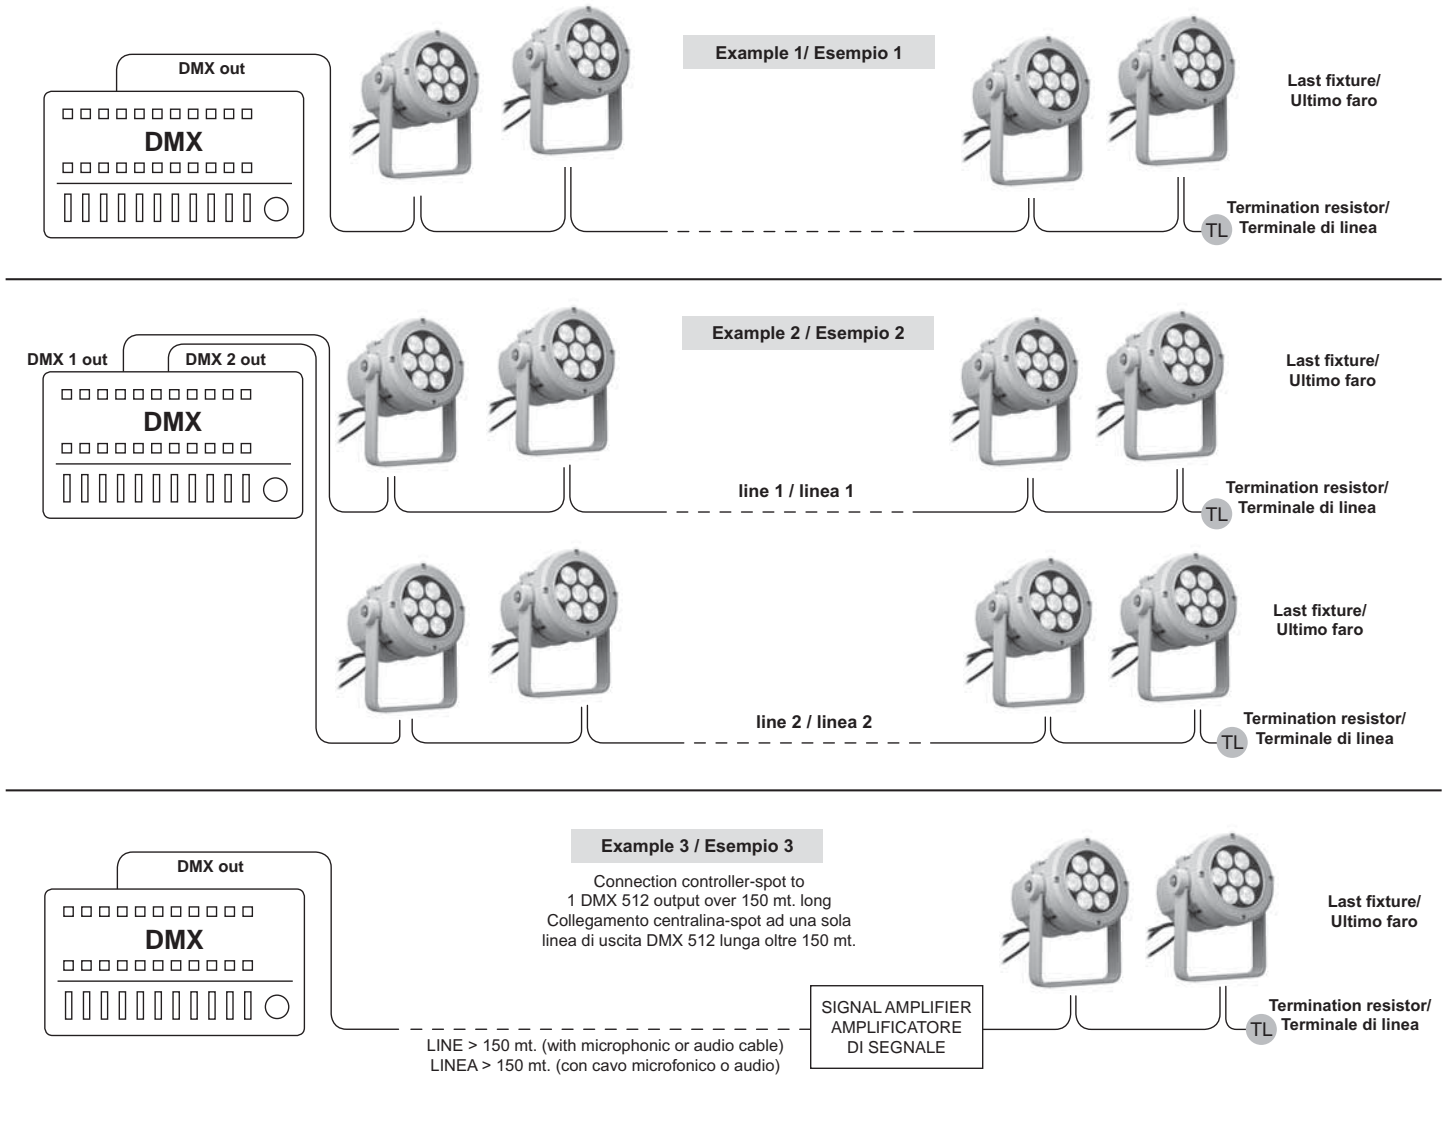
DMX out

DMX

Example 1/ Esempio 1

Last fixture/ Ultimo faro

Termination resistor/ Terminale di linea

TL

DMX 1 out

DMX 2 out

DMX

Example 2 / Esempio 2

Last fixture/ Ultimo faro

line 1 / linea 1

Termination resistor/ Terminale di linea

TL

Last fixture/ Ultimo faro

line 2 / linea 2

Termination resistor/ Terminale di linea

TL

DMX out

DMX

Example 3 / Esempio 3

Connection controller-spot to 1 DMX 512 output over 150 mt. long
Collegamento centralina-spot ad una sola linea di uscita DMX 512 lunga oltre 150 mt.

Last fixture/ Ultimo faro

SIGNAL AMPLIFIER
AMPLIFICATORE
DI SEGNALE

Termination resistor/ Terminale di linea

TL

LINE > 150 mt. (with microphonic or audio cable)
LINEA > 150 mt. (con cavo microfonico o audio)